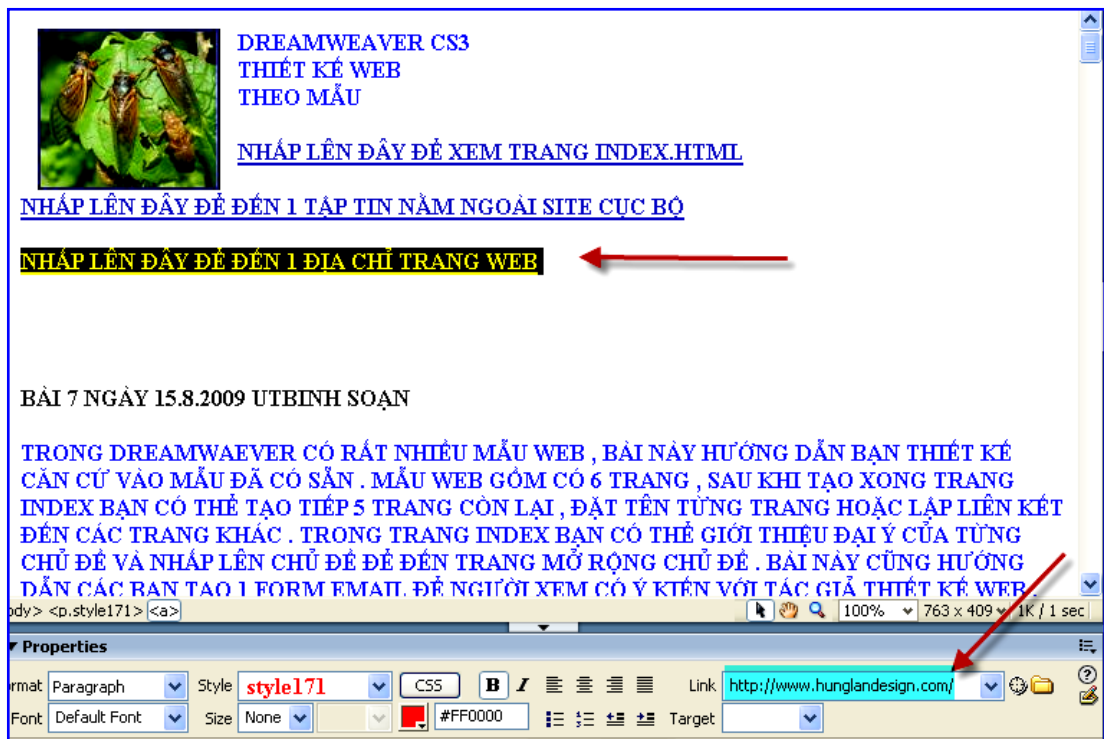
DREAMWEAVER CS3
THIẾT KẾ WEB
THEO MẪU

NHẤP LÊN ĐÂY ĐỂ XEM TRANG INDEX.HTML

NHẤP LÊN ĐÂY ĐỂ ĐẾN 1 TẬP TIN NẰM NGOÀI SITE CỤC BỘ

NHẤP LÊN ĐÂY ĐỂ ĐẾN 1 ĐỊA CHỈ TRANG WEB

BÀI 7 NGÀY 15.8.2009 UTBINH SOẠN

TRONG DREAMWAEVER CÓ RẤT NHIỀU MẪU WEB , BÀI NÀY HƯỚNG DẪN BẠN THIẾT KẾ CĂN CỨ VÀO MẪU ĐÃ CÓ SẴN . MẪU WEB GỒM CÓ 6 TRANG , SAU KHI TẠO XONG TRANG INDEX BẠN CÓ THỂ TẠO TIẾP 5 TRANG CÒN LẠI , ĐẶT TÊN TỪNG TRANG HOẶC LẬP LIÊN KẾT ĐẾN CÁC TRANG KHÁC . TRONG TRANG INDEX BẠN CÓ THỂ GIỚI THIỆU ĐẠI Ý CỦA TỪNG CHỦ ĐỀ VÀ NHẤP LÊN CHỦ ĐỀ ĐỂ ĐẾN TRANG MỞ RỘNG CHỦ ĐỀ . BÀI NÀY CŨNG HƯỚNG DẪN CÁC BẠN TẠO 1 FORM EMAIL ĐỂ NGƯỜI XEM CÓ Ý KIẾN VỚI TÁC GIẢ THIẾT KẾ WEB .

ody> <p.style171> <a>
100% 763 x 409 1K / 1 sec

Properties
rmat Paragraph Style style171 CSS B I Link http://www.hunglandesign.com/
Font Default Font Size None #FF0000 Target